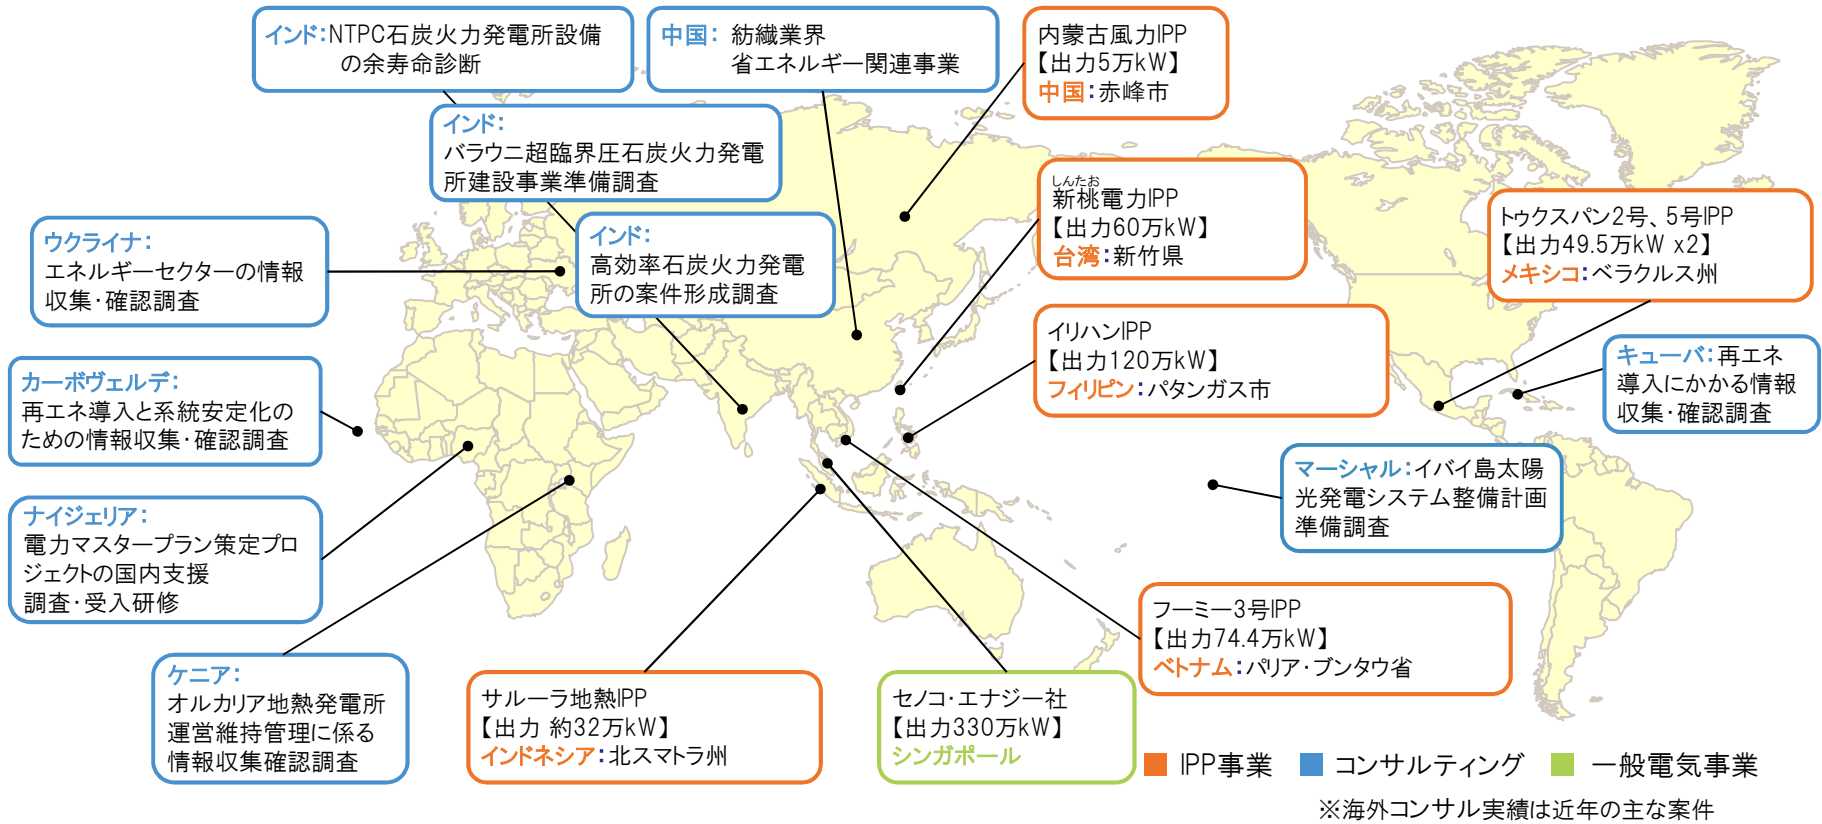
インド：NTPC石炭火力発電所設備の余寿命診断

中国： 紡織業界省エネルギー関連事業

内蒙古風力IPP
【出力5万kW】
中国：赤峰市

インド：
バラウニ超臨界圧石炭火力発電所建設事業準備調査

しんたお
新桃電力IPP
【出力60万kW】
台湾：新竹県

トゥクスパン2号、5号IPP
【出力49.5万kW x2】
メキシコ：ベラクルス州

ウクライナ：
エネルギーセクターの情報収集・確認調査

インド：
高効率石炭火力発電所の案件形成調査

イリハンIPP
【出力120万kW】
フィリピン：パタンガス市

キューバ：再エネ導入にかかる情報収集・確認調査

カーボヴェルデ：
再エネ導入と系統安定化のための情報収集・確認調査

マーシャル：イバイ島太陽光発電システム整備計画準備調査

ナイジェリア：
電力マスタープラン策定プロジェクトの国内支援調査・受入研修

フーミー3号IPP
【出力74.4万kW】
ベトナム：バリア・ブンタウ省

ケニア：
オルカリア地熱発電所運営維持管理に係る情報収集確認調査

サルーラ地熱IPP
【出力 約32万kW】
インドネシア：北スマトラ州

セノコ・エナジー社
【出力330万kW】
シンガポール

IPP事業　コンサルティング　一般電気事業

※海外コンサル実績は近年の主な案件